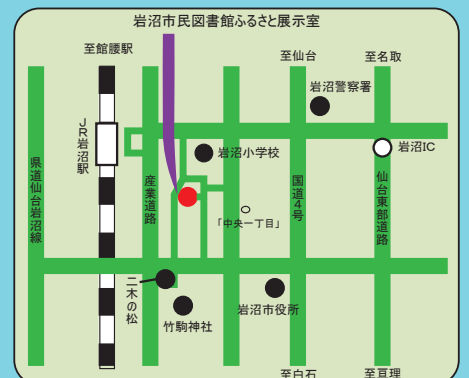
岩沼市民図書館ふるさと展示室

至館腰駅

至仙台

至名取

岩沼警察署

JR岩沼駅

岩沼小学校

岩沼IC

県道仙台岩沼線

産業道路

国道4号

仙台東部道路

「中央一丁目」

二木の松

竹駒神社

岩沼市役所

至白石

至亘理